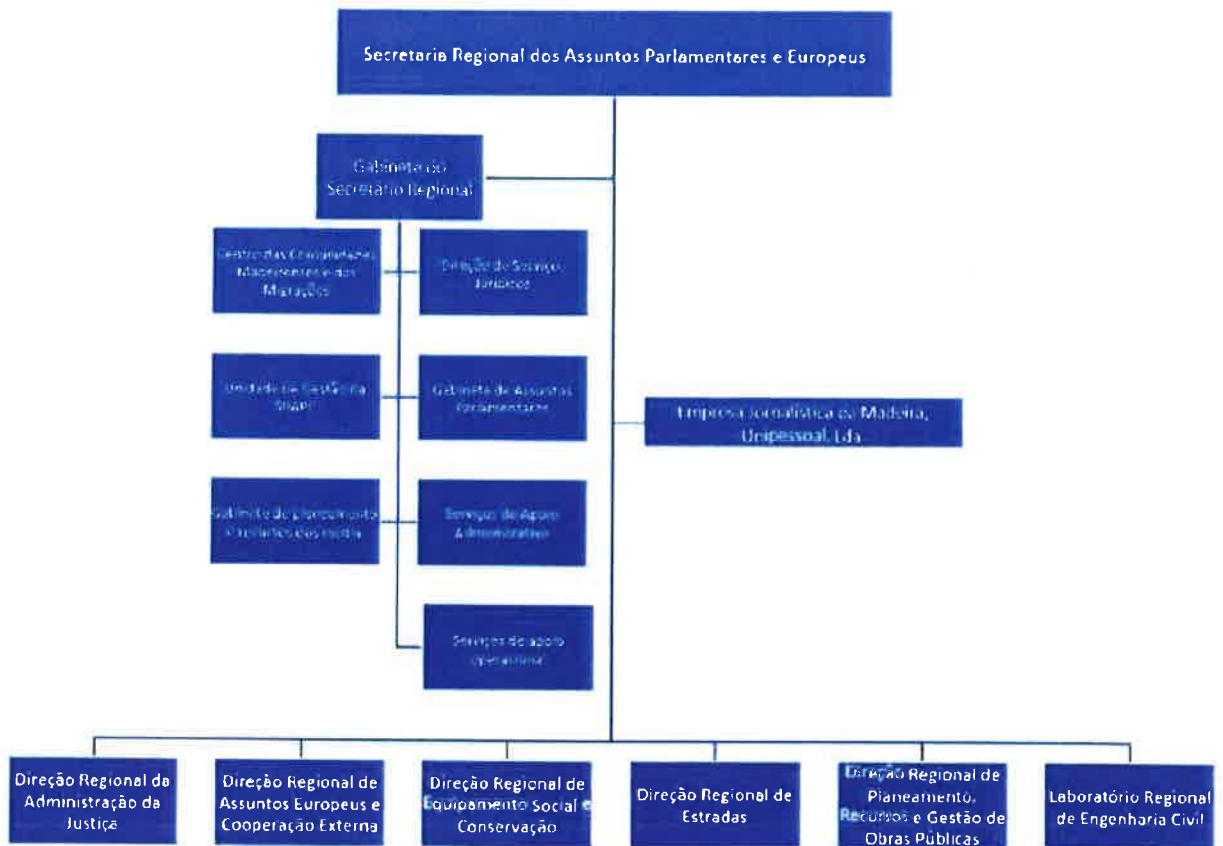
Secretaria Regional dos Assuntos Parlamentares e Europeus

Gabinete do Secretário Regional

Centro das Comunidades Madeirenses e das Migrações

Direção de Serviços Jurídicos

Unidade de Gestão da SRAPE

Gabinete de Assuntos Parlamentares

Gabinete de planeamento e assuntos dos media

Serviços de Apoio Administrativo

Serviços de apoio operacional

Empresa Jornalística da Madeira, Unipessoal, Lda

Direção Regional da Administração da Justiça

Direção Regional de Assuntos Europeus e Cooperação Externa

Direção Regional de Equipamento Social e Conservação

Direção Regional de Estradas

Direção Regional de Planeamento, Recursos e Gestão de Obras Públicas

Laboratório Regional de Engenharia Civil